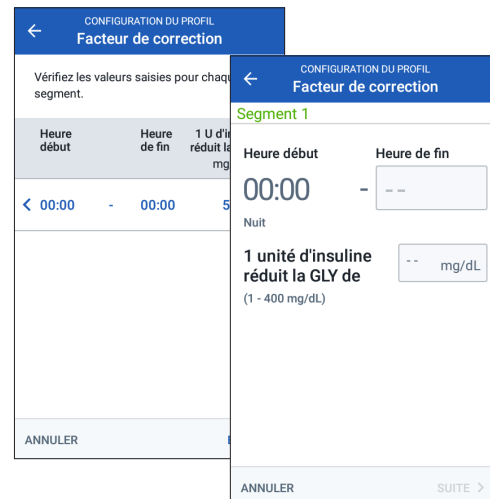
CONFIGURATION DU PROFIL
Facteur de correction

Vérifiez les valeurs saisies pour chaqu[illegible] segment.

| Heure début | | Heure de fin | 1 U d'i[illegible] réduit la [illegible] mg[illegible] |
|---|---|---|---|
| 00:00 | - | 00:00 | 5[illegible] |

ANNULER

CONFIGURATION DU PROFIL
Facteur de correction

Segment 1

Heure début
00:00
Nuit

-

Heure de fin
- -

1 unité d'insuline réduit la GLY de
(1 - 400 mg/dL)

- - mg/dL

ANNULER

SUITE >